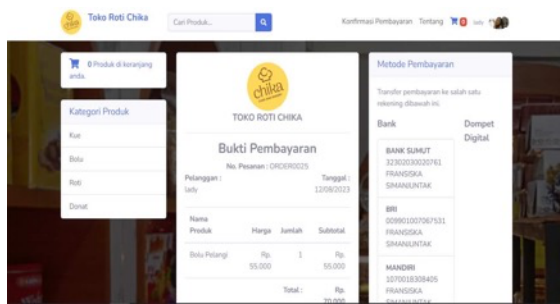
Toko Roti Chika

Cari Produk...

Konfirmasi Pembayaran Tentang 0 lady

0 Produk di keranjang anda.

Kategori Produk

Kue

Bolu

Roti

Donat

chika

TOKO ROTI CHIKA

Bukti Pembayaran

No. Pesanan : ORDER0025

Pelanggan : lady

Tanggal : 12/08/2023

| Nama Produk | Harga | Jumlah | Subtotal |
|---|---|---|---|
| Bolu Pelangi | Rp. 55.000 | 1 | Rp. 55.000 |

Total : Rp. 70.000

Metode Pembayaran

Transfer pembayaran ke salah satu rekening dibawah ini:

Bank

Dompet Digital

BANK SUMUT
32302030020761
FRANSISKA SIMANJUNTAK

BRI
009001007067531
FRANSISKA SIMANJUNTAK

MANDIRI
1070018308405
FRANSISKA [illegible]